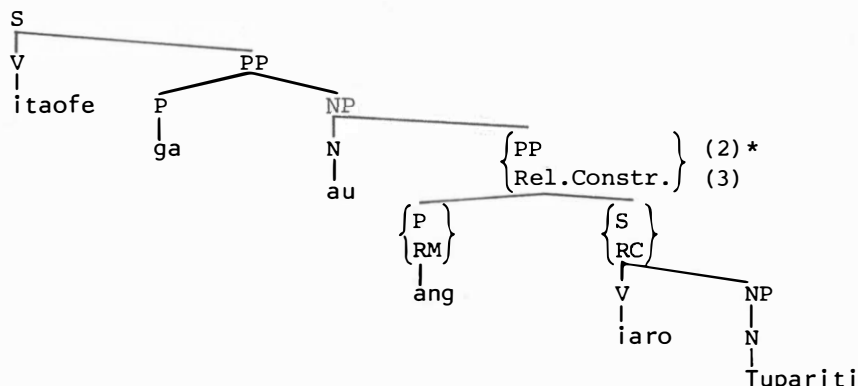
S
V
itaofe
PP
P
ga
NP
N
au
$\left\{\begin{matrix}PP\\ Rel.Constr.\end{matrix}\right\}$ (2)*
(3)
$\left\{\begin{matrix}P\\ RM\end{matrix}\right\}$
ang
$\left\{\begin{matrix}S\\ RC\end{matrix}\right\}$
V
iaro
NP
N
Tupariti